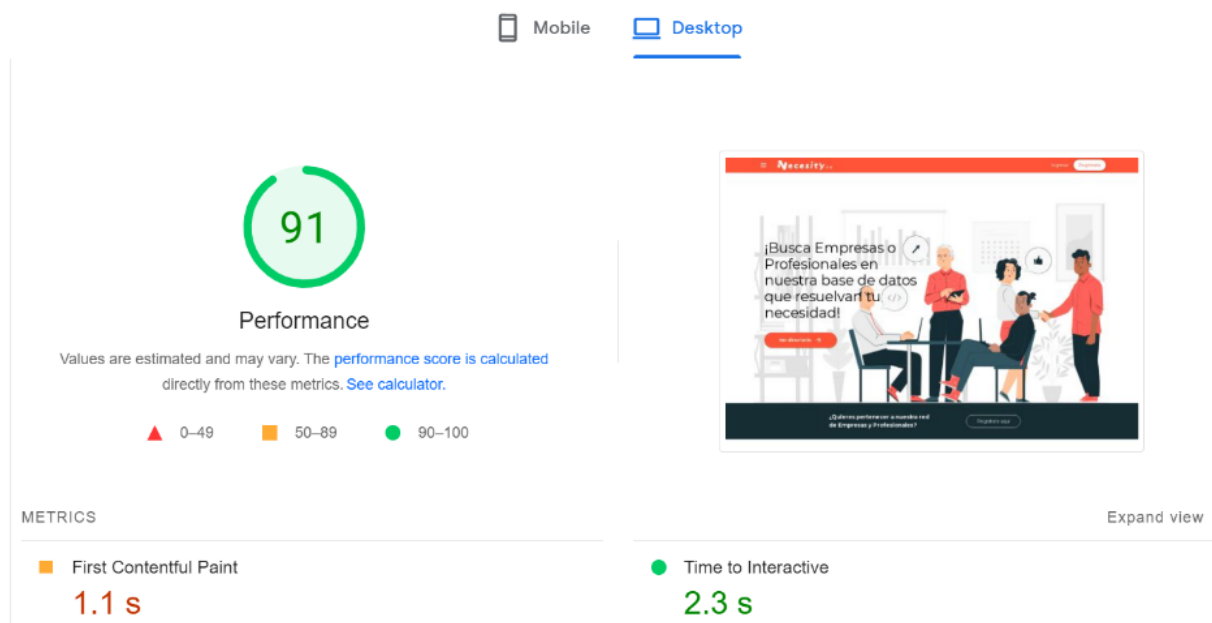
Mobile Desktop

91

Performance

Values are estimated and may vary. The performance score is calculated directly from these metrics. See calculator.

0–49 50–89 90–100

Necesity

¡Busca Empresas o Profesionales en nuestra base de datos que resuelvan tu necesidad!

¿Quieres pertenecer a nuestra red de Empresas y Profesionales?

METRICS

Expand view

First Contentful Paint
1.1 s

Time to Interactive
2.3 s